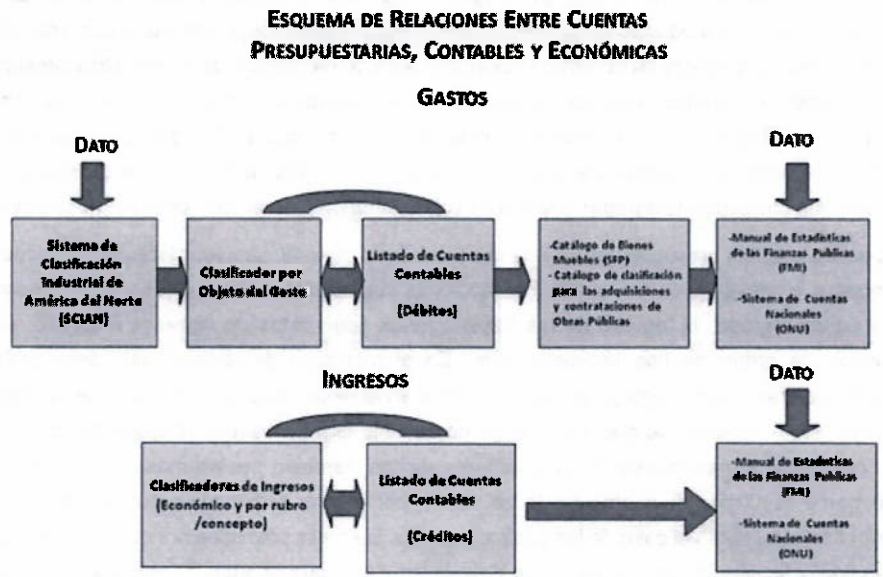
ESQUEMA DE RELACIONES ENTRE CUENTAS PRESUPUESTARIAS, CONTABLES Y ECONÓMICAS

GASTOS

DATO

DATO

Sistema de Clasificación Industrial de América del Norte (SCIAN)

Clasificador por Objeto del Gasto

Listado de Cuentas Contables

(Débitos)

-Catalogo de Bienes Muebles (SFP)
- Catalogo de clasificación para las adquisiciones y contrataciones de Obras Publicas

-Manual de Estadísticas de las Finanzas Publicas (FMI)

-Sistema de Cuentas Nacionales (ONU)

INGRESOS

DATO

Clasificadores de Ingresos (Económico y por rubro /concepto)

Listado de Cuentas Contables

(Créditos)

-Manual de Estadísticas de las Finanzas Publicas (FMI)

-Sistema de Cuentas Nacionales (ONU)